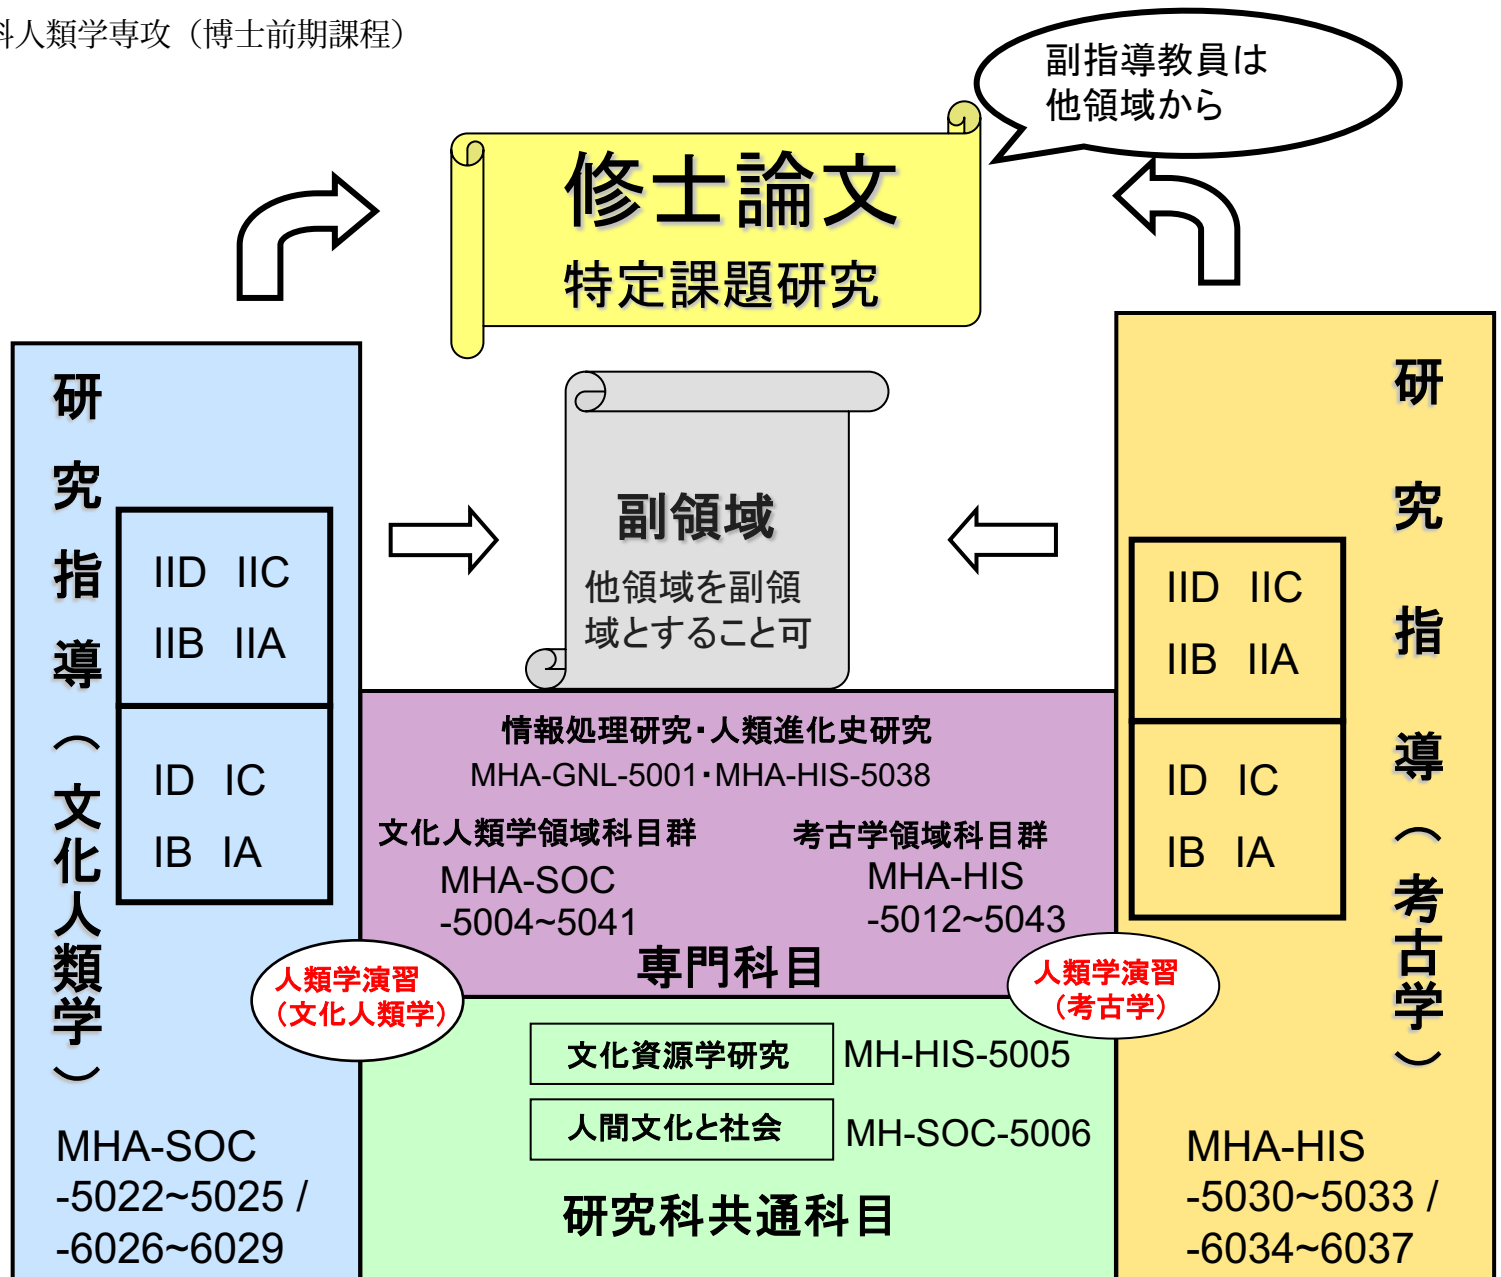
斗人類学専攻（博士前期課程）

副指導教員は他領域から

修士論文
特定課題研究

研究指導（文化人類学）

IID IIC
IIB IIA

ID IC
IB IA

副領域
他領域を副領域とすること可

研究指導（考古学）

IID IIC
IIB IIA

ID IC
IB IA

情報処理研究・人類進化史研究
MHA-GNL-5001・MHA-HIS-5038

文化人類学領域科目群
MHA-SOC
-5004~5041

考古学領域科目群
MHA-HIS
-5012~5043

専門科目

人類学演習（文化人類学）

人類学演習（考古学）

文化資源学研究 MH-HIS-5005

人間文化と社会 MH-SOC-5006

研究科共通科目

MHA-SOC
-5022~5025 /
-6026~6029

MHA-HIS
-5030~5033 /
-6034~6037